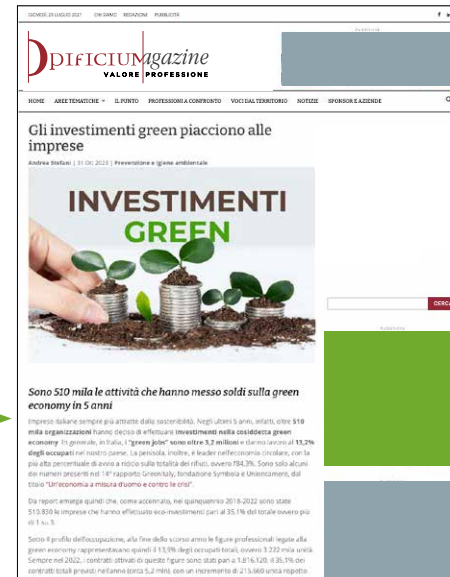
GIOVEDÌ 20 LUGLIO 2017 CHI SIAMO REDAZIONI PUBBLICITÀ

OpificiuMagazine
VALORE PROFESSIONE

Pubblicità

HOME AREE TEMATICHE IL PUNTO PROFESSIONI A CONFRONTO VOCI DAL TERRITORIO NOTIZIE SPONSOR E AZIENDE

Gli investimenti green piacciono alle imprese

Andrea Stefani | 31 Ott 2023 | Prevenzione e igiene ambientale

INVESTIMENTI GREEN

CERCA

Pubblicità

Sono 510 mila le attività che hanno messo soldi sulla green economy in 5 anni

Imprese italiane sempre più attratte dalla sostenibilità. Negli ultimi 5 anni, infatti, oltre 510 mila organizzazioni hanno deciso di effettuare investimenti nella cosiddetta green economy. In generale, in Italia, i "green jobs" sono oltre 3,2 milioni e danno lavoro al 13,2% degli occupati nel nostro paese. La penisola, inoltre, è leader nell'economia circolare, con la più alta percentuale di avvio a riciclo sulla totalità dei rifiuti, ovvero l'84,3%. Sono solo alcuni dei numeri presenti nel 14° rapporto GreenItaly, fondazione Symbola e Unioncamere, dal titolo "Un'economia a misura d'uomo e contro le crisi".

Dal report emerge quindi che, come accennato, nel quinquennio 2018-2022 sono state 510.830 le imprese che hanno effettuato eco-investimenti pari al 35.1% del totale ovvero più di 1 su 3.

Sotto il profilo dell'occupazione, alla fine dello scorso anno le figure professionali legate alla green economy rappresentavano quindi il 13,9% degli occupati totali, ovvero 3.222 mila unità. Sempre nel 2022, i contratti attivati di queste figure sono stati pari a 1.816.120, il 35.1% dei contratti totali previsti nell'anno (circa 5,2 mln), con un incremento di 215.560 unità rispetto